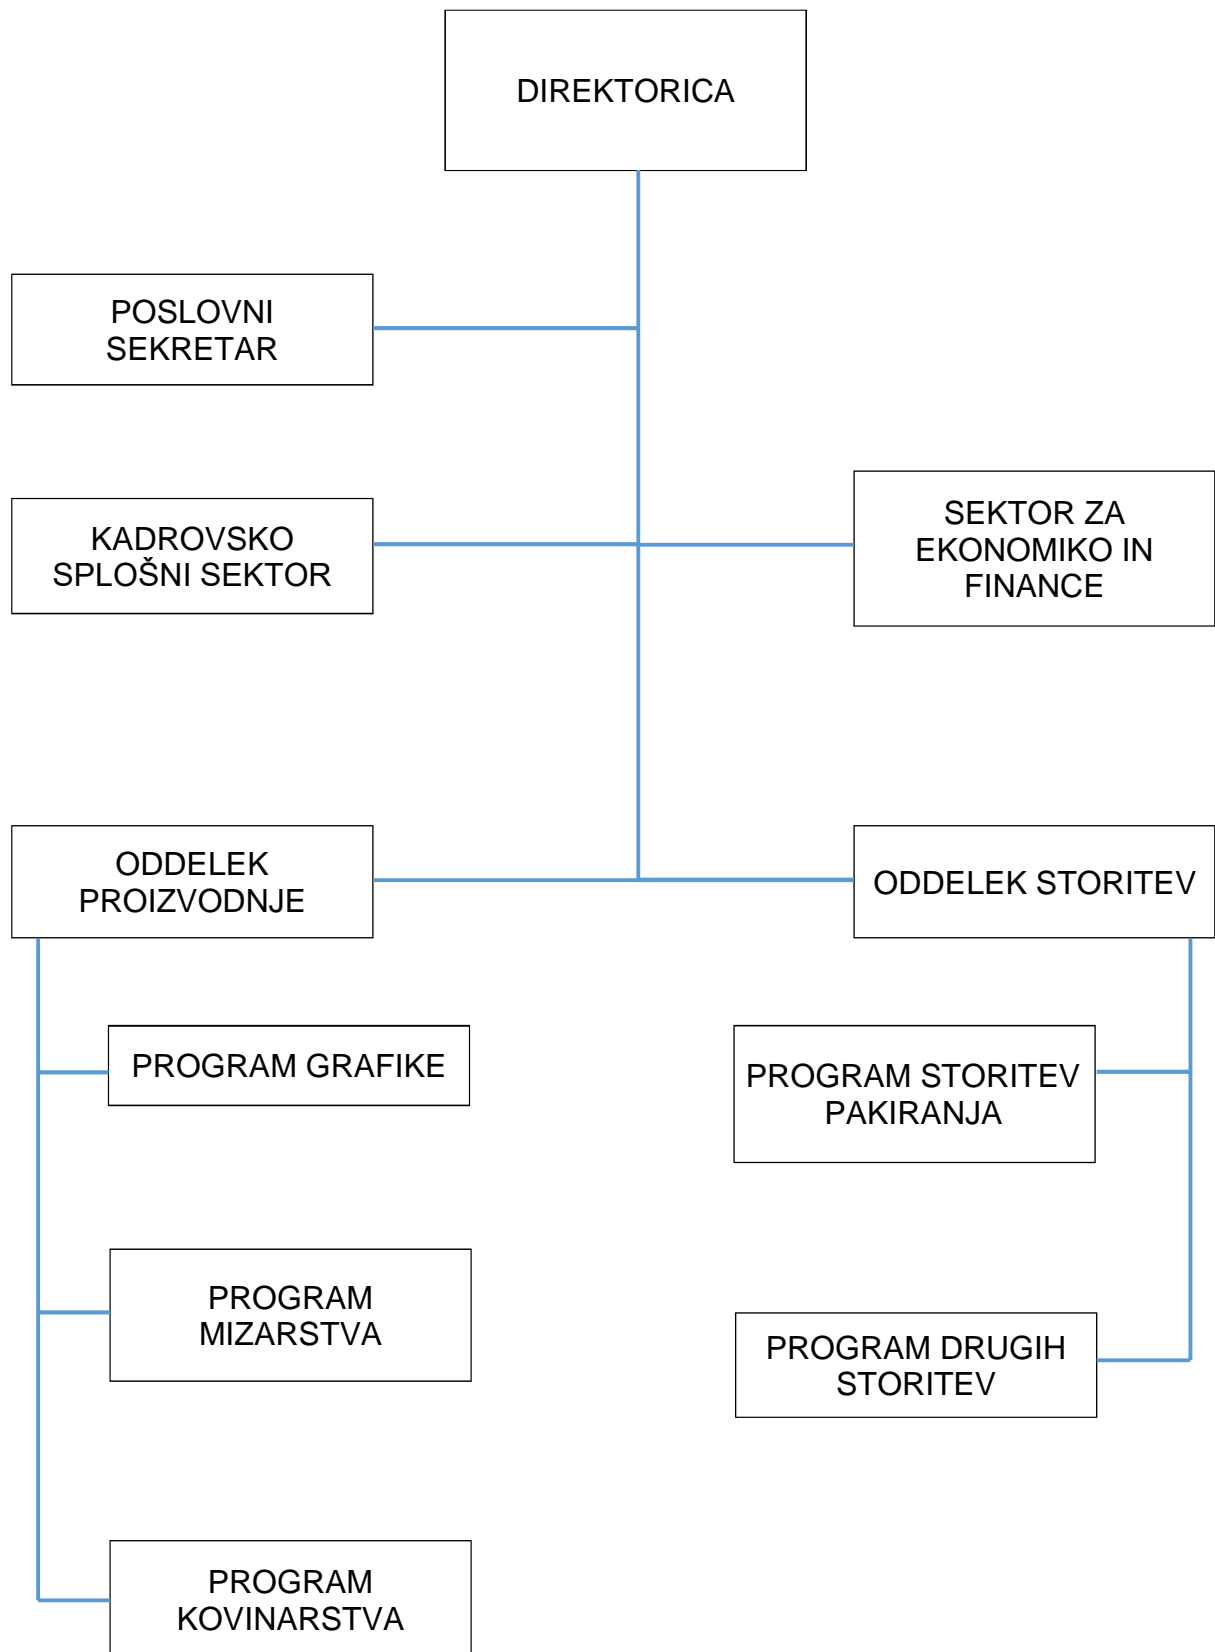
DIREKTORICA

POSLOVNI SEKRETAR

KADROVSKO SPLOŠNI SEKTOR

SEKTOR ZA EKONOMIKO IN FINANCE

ODDELEK PROIZVODNJE

ODDELEK STORITEV

PROGRAM GRAFIKE

PROGRAM STORITEV PAKIRANJA

PROGRAM MIZARSTVA

PROGRAM DRUGIH STORITEV

PROGRAM KOVINARSTVA